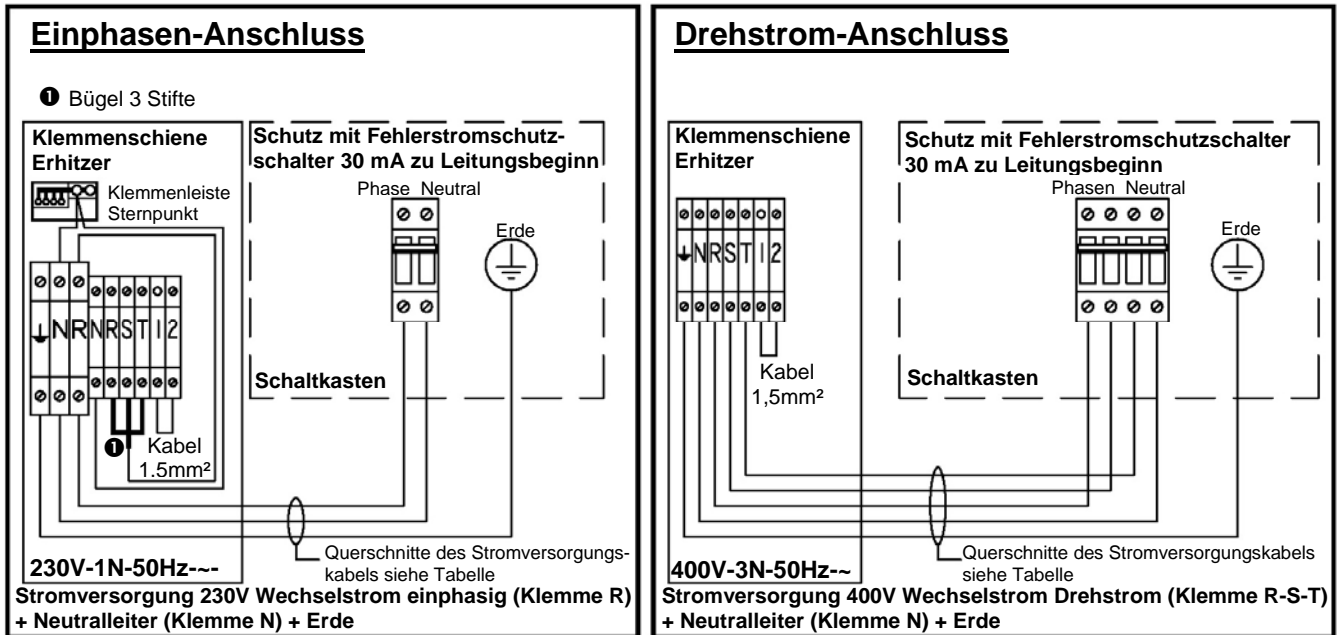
Einphasen-Anschluss

➊ Bügel 3 Stifte

Klemmenschiene Erhitzer

Klemmenleiste Sternpunkt

Schutz mit Fehlerstromschutzschalter 30 mA zu Leitungsbeginn

Phase Neutral

Erde

NR NRST I 2

Schaltkasten

➊ Kabel 1.5mm²

Querschnitte des Stromversorgungskabels siehe Tabelle

230V-1N-50Hz-~-

Stromversorgung 230V Wechselstrom einphasig (Klemme R) + Neutralleiter (Klemme N) + Erde

Drehstrom-Anschluss

Klemmenschiene Erhitzer

Schutz mit Fehlerstromschutzschalter 30 mA zu Leitungsbeginn

Phasen Neutral

Erde

NRST I 2

Kabel 1,5mm²

Schaltkasten

Querschnitte des Stromversorgungskabels siehe Tabelle

400V-3N-50Hz-~

Stromversorgung 400V Wechselstrom Drehstrom (Klemme R-S-T) + Neutralleiter (Klemme N) + Erde